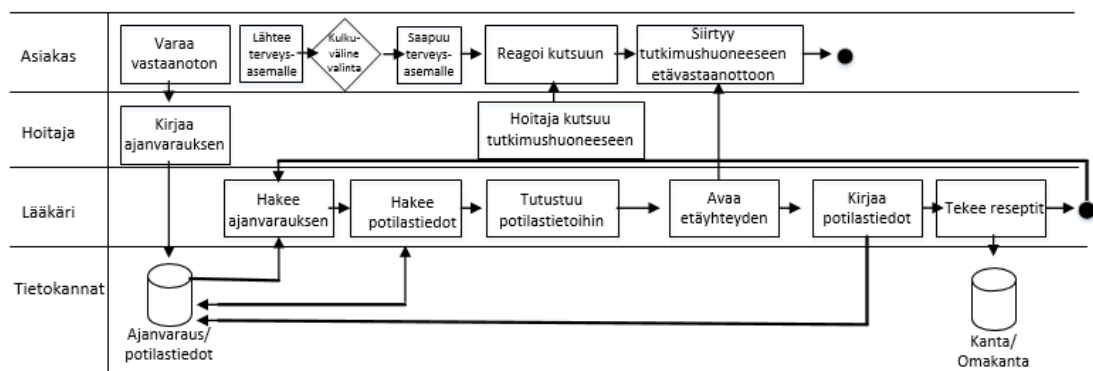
Asiakas

Varaa vastaanoton

Lähtee terveysasemalle

Kulkuväline valinta

Saapuu terveysasemalle

Reagoi kutsuun

Siirtyy tutkimushuoneeseen etävastaanottoon

Hoitaja

Kirjaa ajanvarauksen

Hoitaja kutsuu tutkimushuoneeseen

Lääkäri

Hakee ajanvarauksen

Hakee potilastiedot

Tutustuu potilastietoihin

Avaa etäyhteyden

Kirjaa potilastiedot

Tekee reseptit

Tietokannat

Ajanvaraus/ potilastiedot

Kanta/ Omakanta